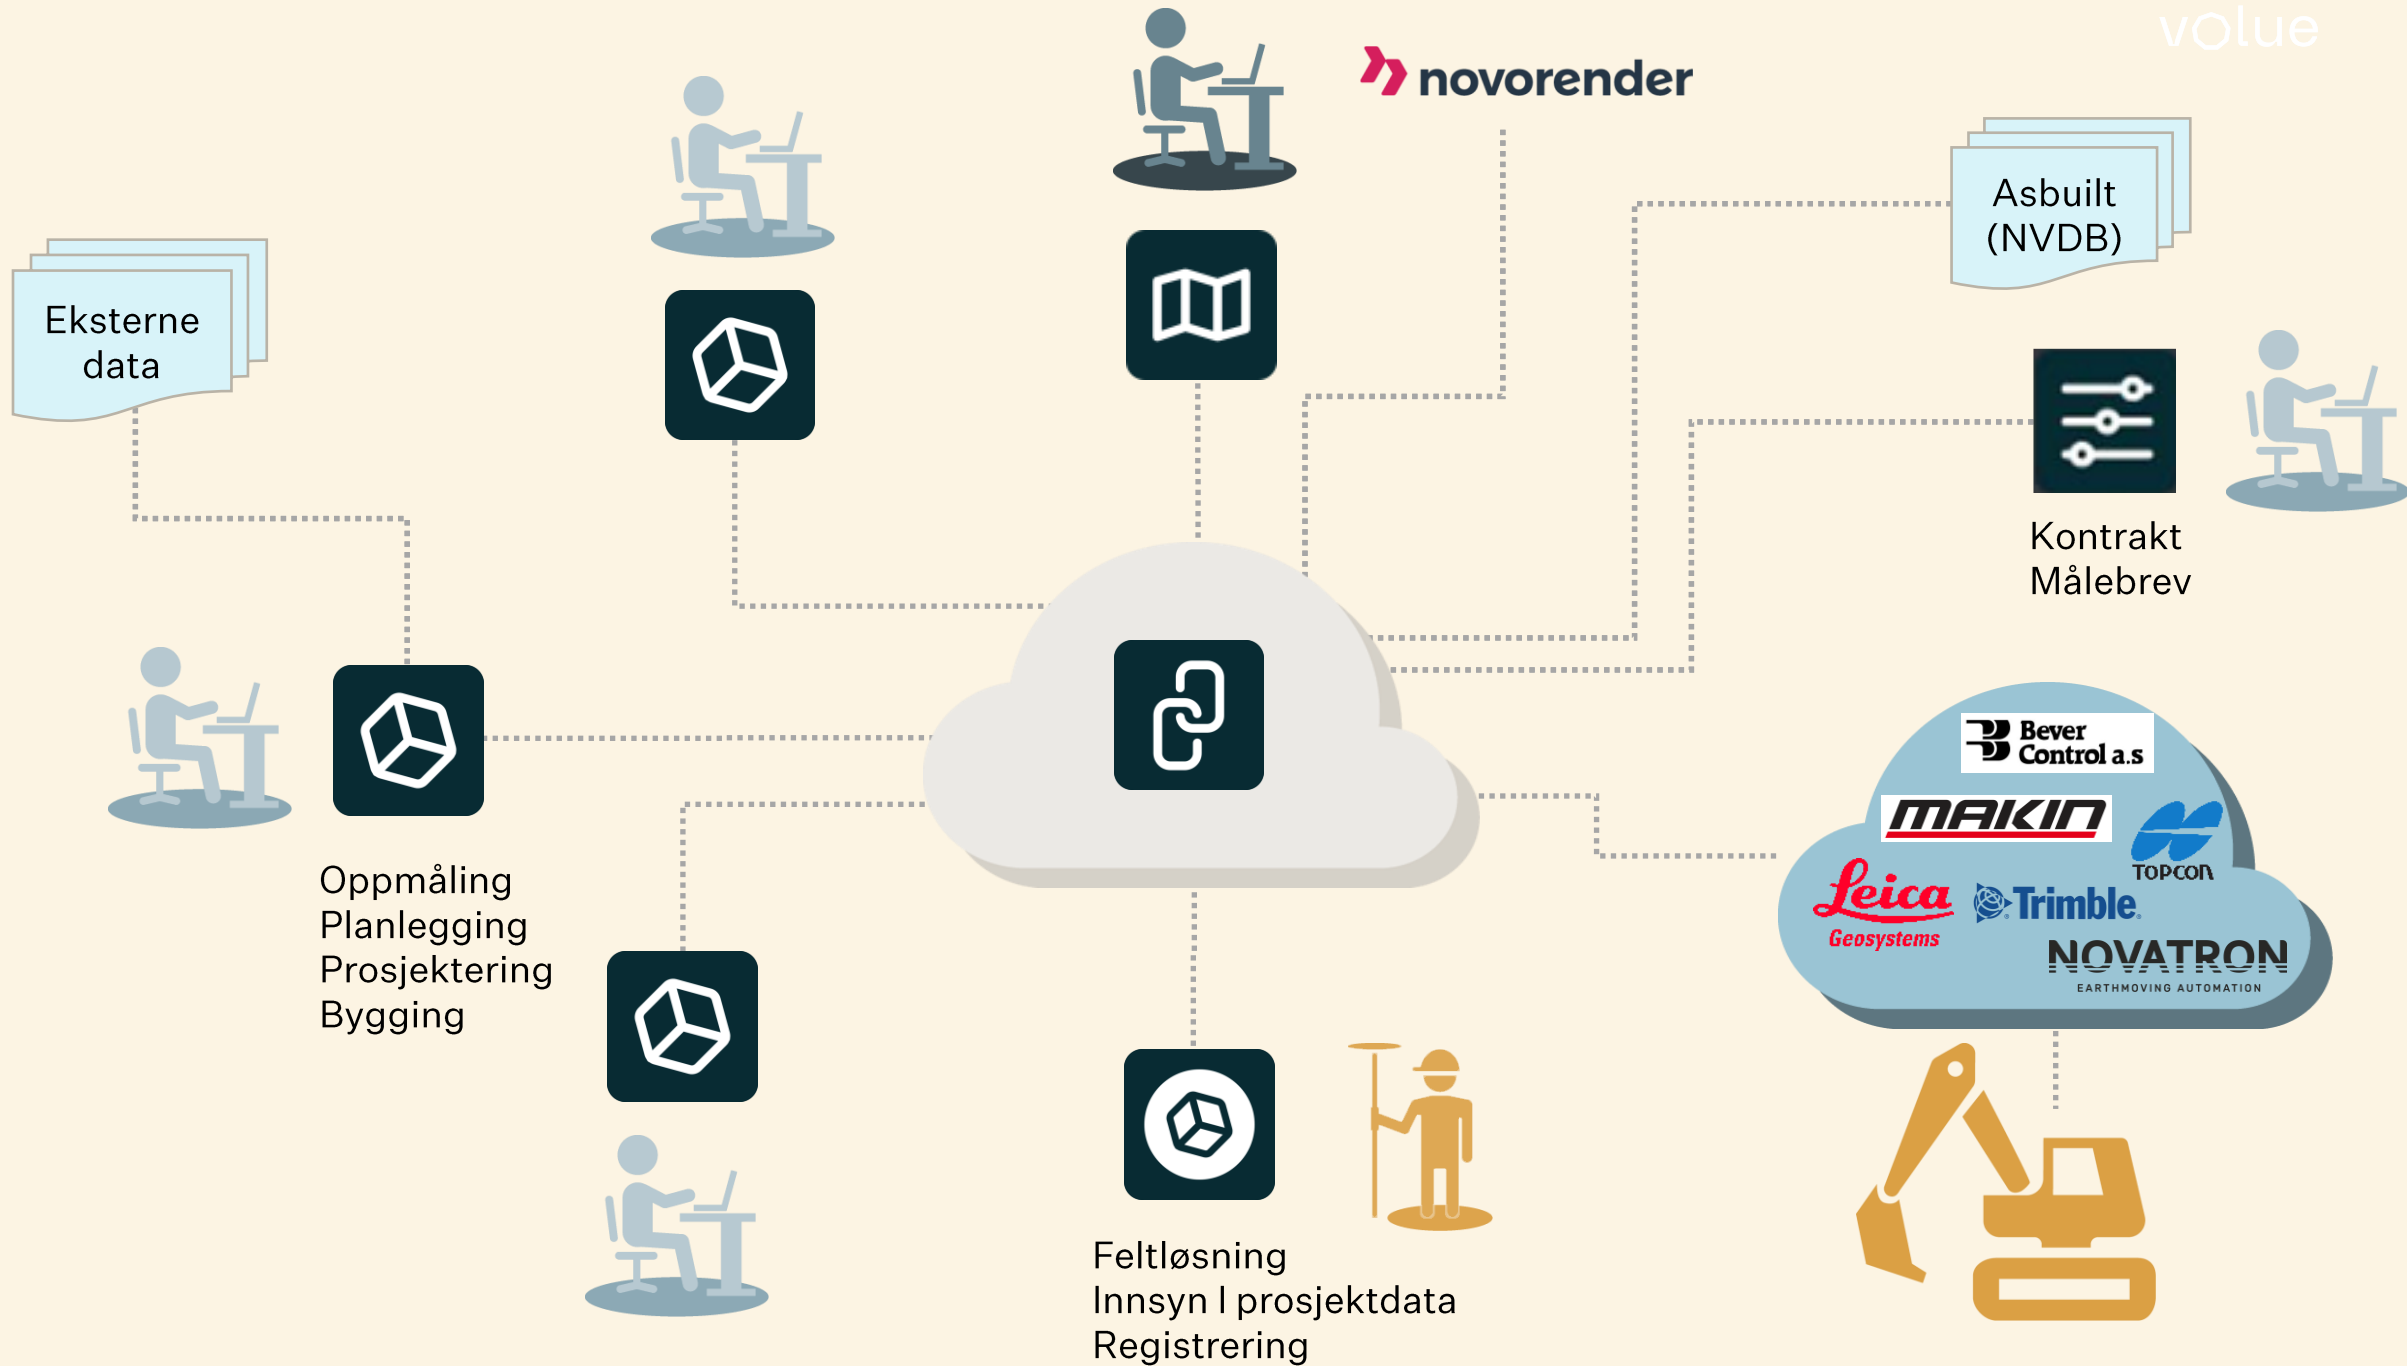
volue

novorender

Eksterne data

Asbuilt (NVDB)

Kontrakt
Målebrev

Bever Control a.s

MAKIN

TOPCON

Leica Geosystems

Trimble.

NOVATRON EARTHMOVING AUTOMATION

Oppmåling
Planlegging
Prosjektering
Bygging

Feltløsning
Innsyn I prosjektdata
Registrering